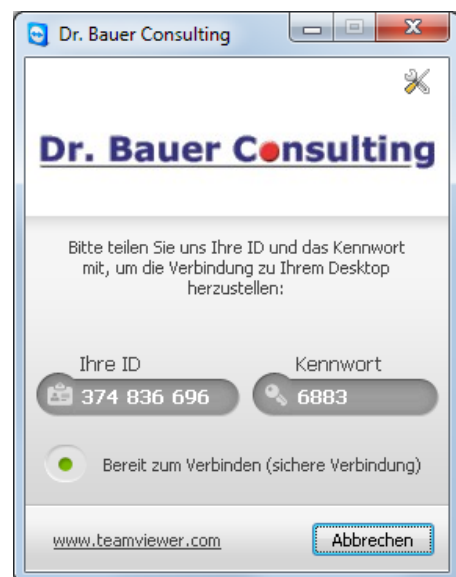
Dr. Bauer Consulting

Dr. Bauer Consulting

Bitte teilen Sie uns Ihre ID und das Kennwort mit, um die Verbindung zu Ihrem Desktop herzustellen:

Ihre ID
374 836 696

Kennwort
6883

Bereit zum Verbinden (sichere Verbindung)

www.teamviewer.com

Abbrechen